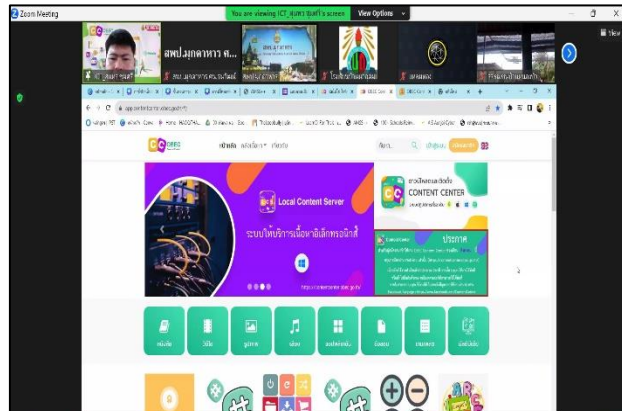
Zoom Meeting

You are viewing ICT_สุเทพ ชมศรี's screen

View Options

สพป.มุกดาหาร ศ...

Local Content Server

ระบบให้บริการเนื้อหาอิเล็กทรอนิกส์

CONTENT CENTER

ประกาศ

หนังสือ

วิดีโอ

รูปภาพ

เสียง

แอปพลิเคชัน

เอกสาร

ข้อสอบ

สื่ออื่นๆ